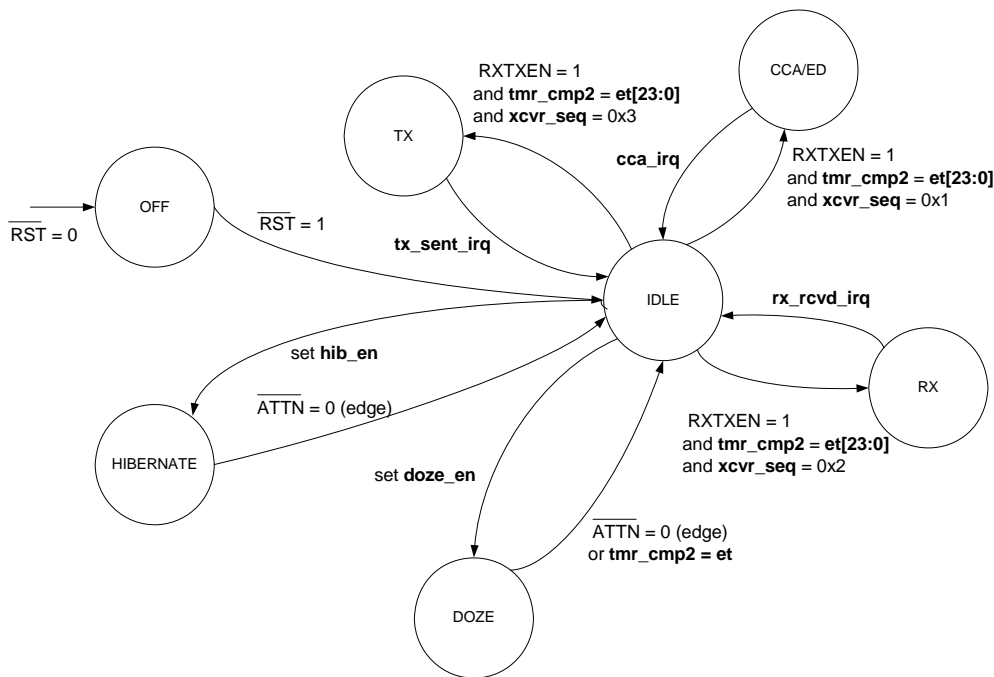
RXTXEN = 1
and **tmr_cmp2** = **et[23:0]**
and **xcvr_seq** = 0x3

CCA/ED

TX

**cca_irq**

RXTXEN = 1
and **tmr_cmp2** = **et[23:0]**
and **xcvr_seq** = 0x1

$\overline{RST}$ = 0

OFF

$\overline{RST}$ = 1

**tx_sent_irq**

IDLE

**rx_rcvd_irq**

set **hib_en**

$\overline{ATTN}$ = 0 (edge)

RX

HIBERNATE

RXTXEN = 1
and **tmr_cmp2** = **et[23:0]**
and **xcvr_seq** = 0x2

set **doze_en**

$\overline{ATTN}$ = 0 (edge)
or **tmr_cmp2 = et**

DOZE